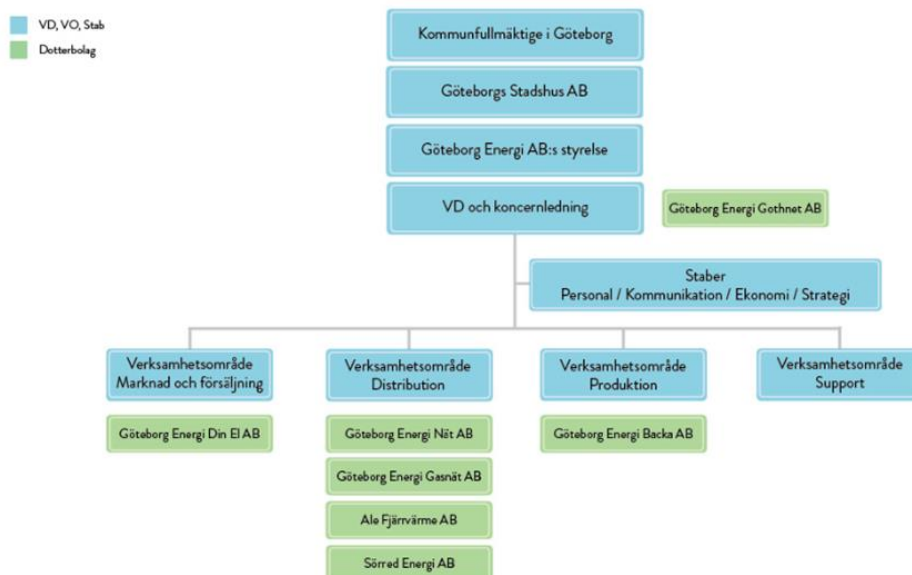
VD, VO, Stab
Dotterbolag

Kommunfullmäktige i Göteborg

Göteborgs Stadshus AB

Göteborg Energi AB:s styrelse

VD och koncernledning

Göteborg Energi Gothnet AB

Staber
Personal / Kommunikation / Ekonomi / Strategi

Verksamhetsområde
Marknad och försäljning

Göteborg Energi Din El AB

Verksamhetsområde
Distribution

Göteborg Energi Nät AB

Göteborg Energi Gasnät AB

Ale Fjärrvärme AB

Sörred Energi AB

Verksamhetsområde
Produktion

Göteborg Energi Backa AB

Verksamhetsområde
Support